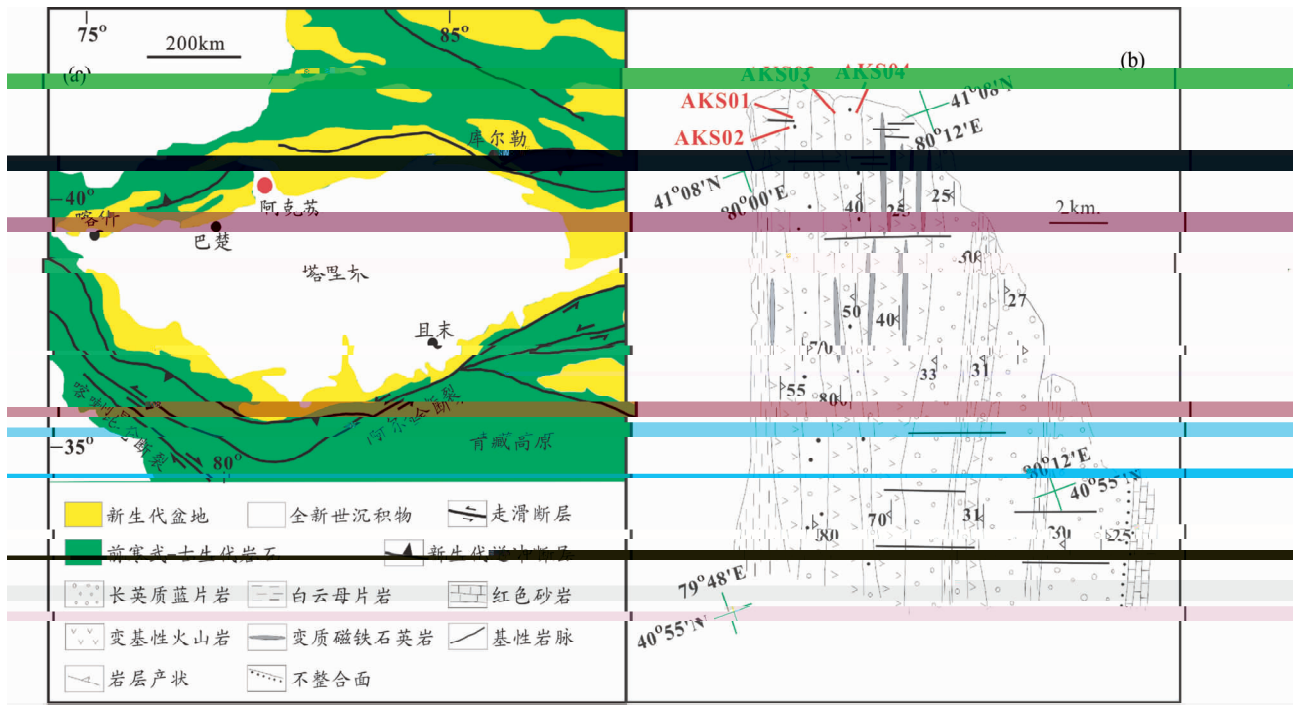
75°
85°
200km
(a)
库尔勒
40°
阿克苏
喀什
巴楚
塔里木
且末
35°
80°
青藏高原
阿尔金断裂
新生代盆地
全新世沉积物
走滑断层
前寒武-古生代岩石
新生代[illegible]断层
长英质蓝片岩
白云母片岩
红色砂岩
变基性火山岩
变质磁铁石英岩
基性岩脉
岩层产状
不整合面
(b)
AKS03
AKS04
AKS01
AKS02
41°08'N
80°12'E
41°08'N
80°00'E
2 km
40
25
25
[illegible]
27
50
40
70
33
31
55
80
80°12'E
40°55'N
70
31
80
30
25
79°48'E
40°55'N